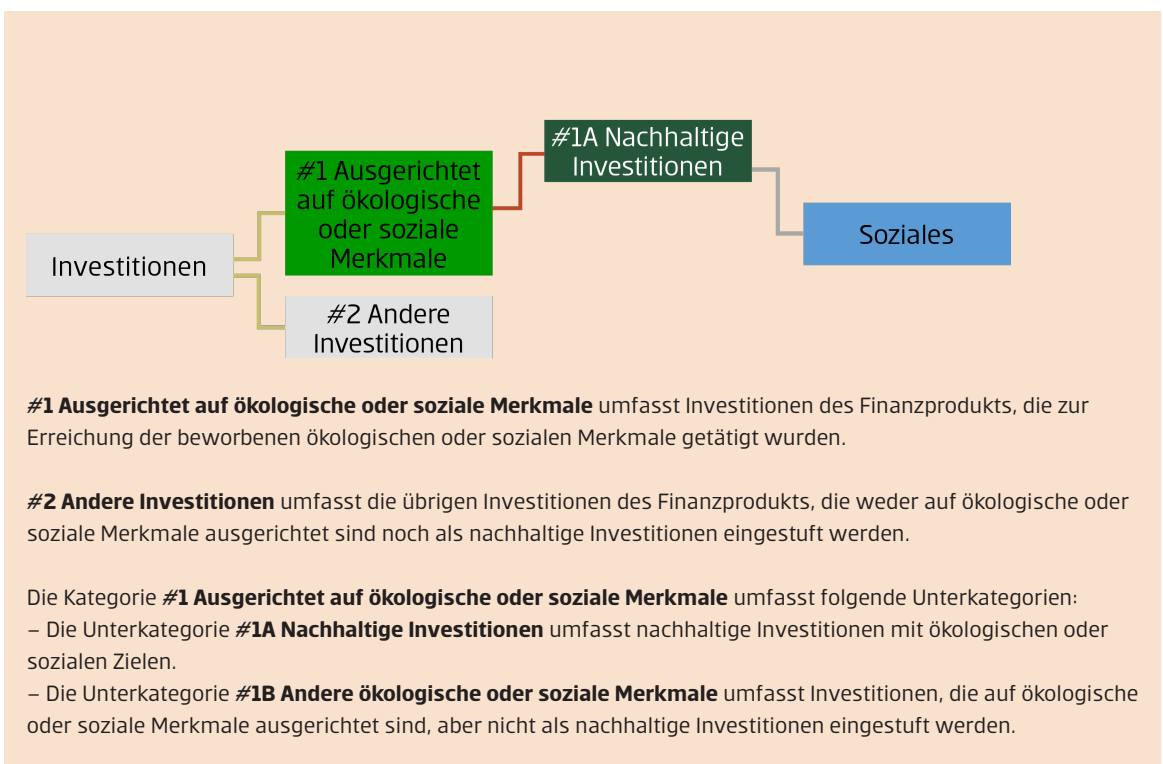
#1A Nachhaltige Investitionen

#1 Ausgerichtet auf ökologische oder soziale Merkmale

Soziales

Investitionen

#2 Andere Investitionen

**#1 Ausgerichtet auf ökologische oder soziale Merkmale** umfasst Investitionen des Finanzprodukts, die zur Erreichung der beworbenen ökologischen oder sozialen Merkmale getätigt wurden.

**#2 Andere Investitionen** umfasst die übrigen Investitionen des Finanzprodukts, die weder auf ökologische oder soziale Merkmale ausgerichtet sind noch als nachhaltige Investitionen eingestuft werden.

Die Kategorie **#1 Ausgerichtet auf ökologische oder soziale Merkmale** umfasst folgende Unterkategorien:
– Die Unterkategorie **#1A Nachhaltige Investitionen** umfasst nachhaltige Investitionen mit ökologischen oder sozialen Zielen.
– Die Unterkategorie **#1B Andere ökologische oder soziale Merkmale** umfasst Investitionen, die auf ökologische oder soziale Merkmale ausgerichtet sind, aber nicht als nachhaltige Investitionen eingestuft werden.